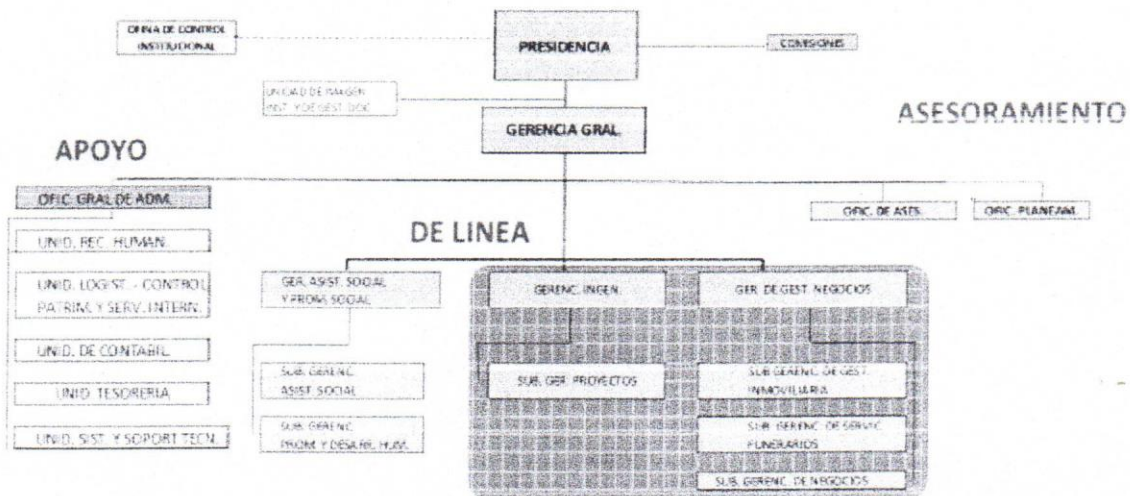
OFINA DE CONTROL INSTITUCIONAL

PRESIDENCIA

COMISIONES

UNIDAD DE IMAGEN INST. Y DE GEST. DOC.

GERENCIA GRAL.

ASESORAMIENTO

APOYO

OFIC. GRAL DE ADM.

UNID. REC. HUMAN.

UNID. LOGIST. - CONTROL PATRIM. Y SERV. INTERN.

UNID. DE CONTABIL.

UNID. TESORERIA

UNID. SIST. Y SOPORT TECN.

DE LINEA

OFIC. DE ASES.

OFIC. PLANEAM.

GER. ASIST. SOCIAL Y PROM. SOCIAL

SUB. GERENC. ASIST. SOCIAL

SUB. GERENC. PROM. Y DESARR. HUM.

GERENC. INGEN.

SUB. GER. PROYECTOS

GER. DE GEST. NEGOCIOS

SUB GERENC. DE GEST. INMOVILIARIA

SUB. GERENC. DE SERVIC. FUNERARIOS

SUB. GERENC. DE NEGOCIOS